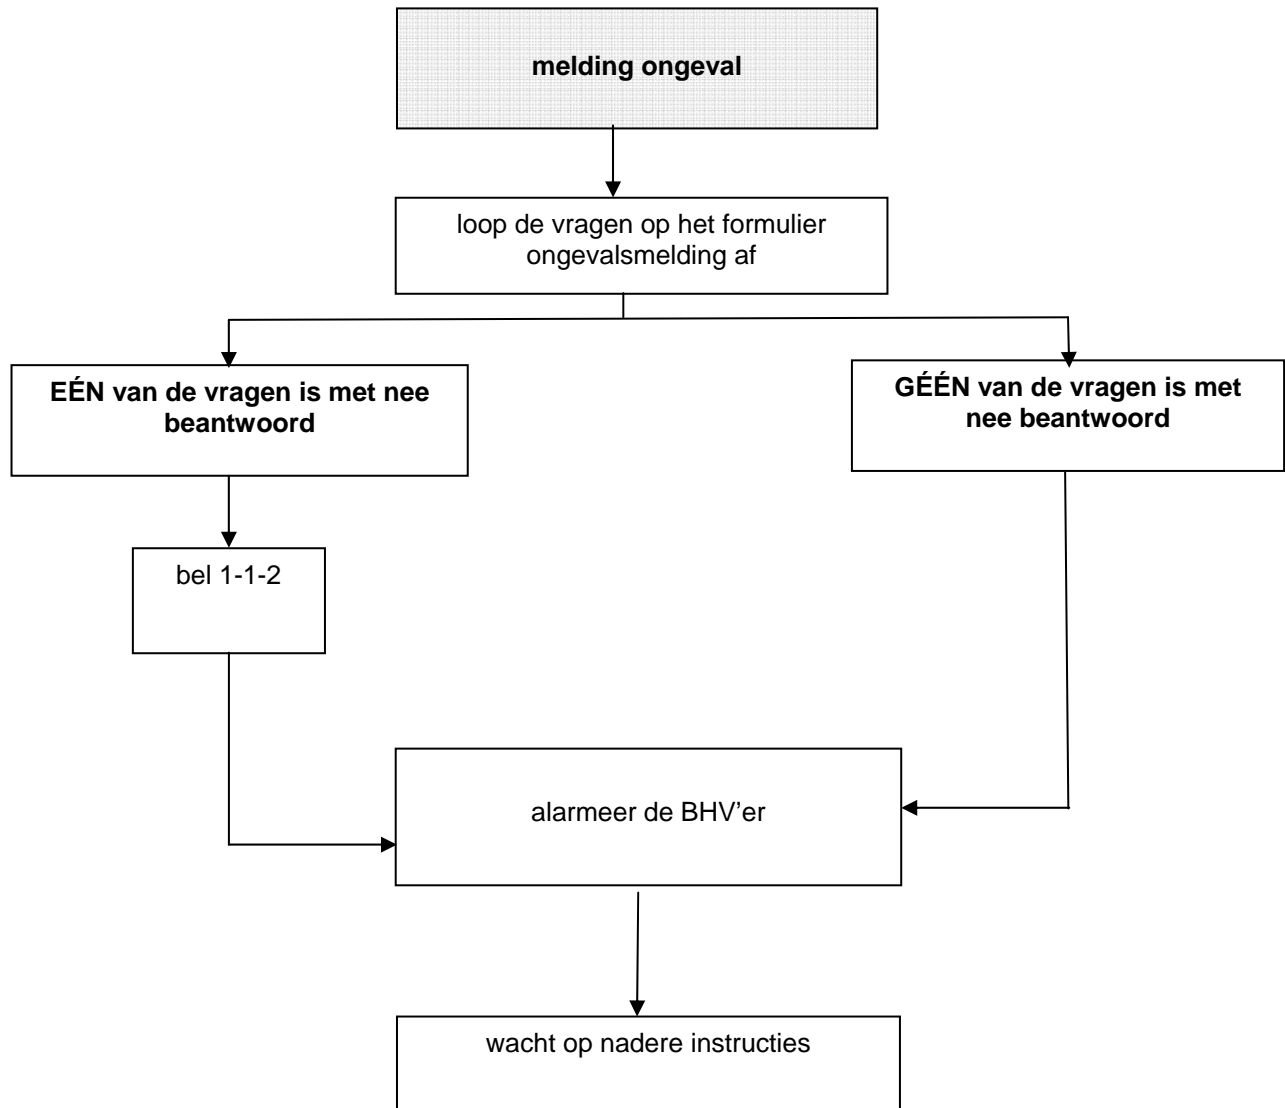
melding ongeval

loop de vragen op het formulier ongevalsmelding af

EÉN van de vragen is met nee beantwoord

GÉÉN van de vragen is met nee beantwoord

bel 1-1-2

alarmeer de BHV'er

wacht op nadere instructies